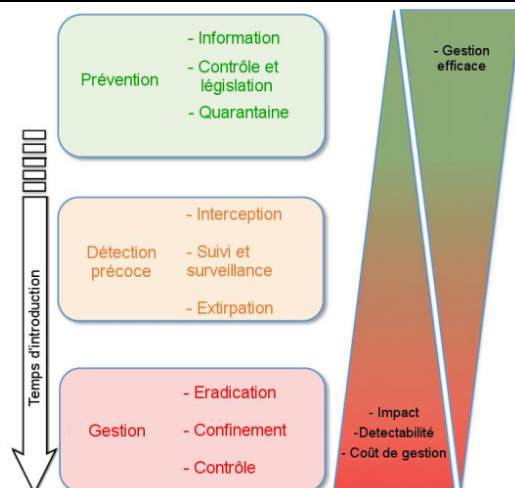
Prévention

- Information
- Contrôle et législation
- Quarantaine

Détection précoce

- Interception
- Suivi et surveillance
- Extirpation

Gestion

- Eradication
- Confinement
- Contrôle

Temps d'introduction

- Gestion efficace

- Impact
-Detectabilité
- Coût de gestion